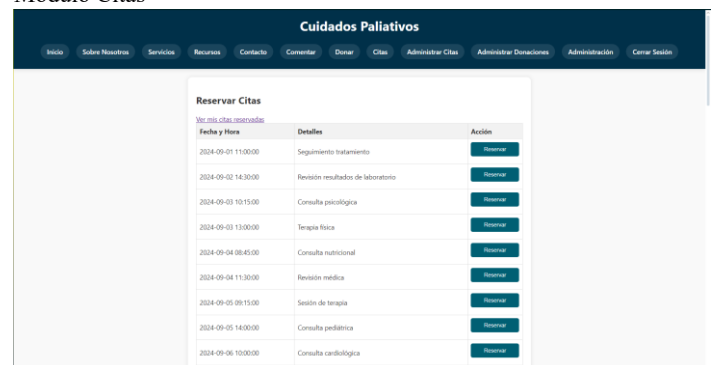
Módulo Citas

Cuidados Paliativos

Inicio Sobre Nosotros Servicios Recursos Contacto Comentar Donar Citas Administrar Citas Administrar Donaciones Administración Cerrar Sesión

Reservar Citas

Ver mis citas reservadas

| Fecha y Hora | Detalles | Acción |
|---|---|---|
| 2024-09-01 11:00:00 | Seguimiento tratamiento | Reservar |
| 2024-09-02 14:30:00 | Revisión resultados de laboratorio | Reservar |
| 2024-09-03 10:15:00 | Consulta psicológica | Reservar |
| 2024-09-03 13:00:00 | Terapia física | Reservar |
| 2024-09-04 08:45:00 | Consulta nutricional | Reservar |
| 2024-09-04 11:30:00 | Revisión médica | Reservar |
| 2024-09-05 09:15:00 | Sesión de terapia | Reservar |
| 2024-09-05 14:00:00 | Consulta pediátrica | Reservar |
| 2024-09-06 10:00:00 | Consulta cardiológica | Reservar |